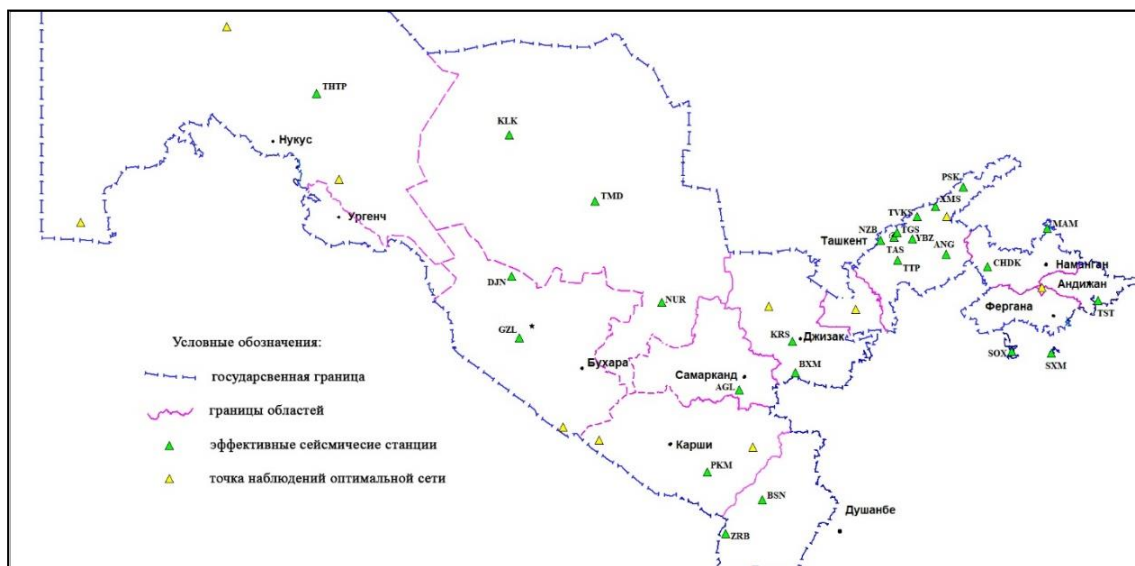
ТНТР
Нукус
KLK
Ургенч
TMD
PSK
TVKS
XMS
NZB
TGS
Ташкент
YBZ
MAM
TAS
ANG
TTP
CHDK
Наманган
Андижан
DJN
Фергана
TST
NUR
GZL
KRS
Джизак
SOX
SXM
Условные обозначения:
государсвенная граница
Бухара
Самарканд
BXM
AGL
границы областей
эффективные сейсмичесие станции
Карши
точка наблюдений оптимальной сети
PKM
BSN
Душанбе
ZRB